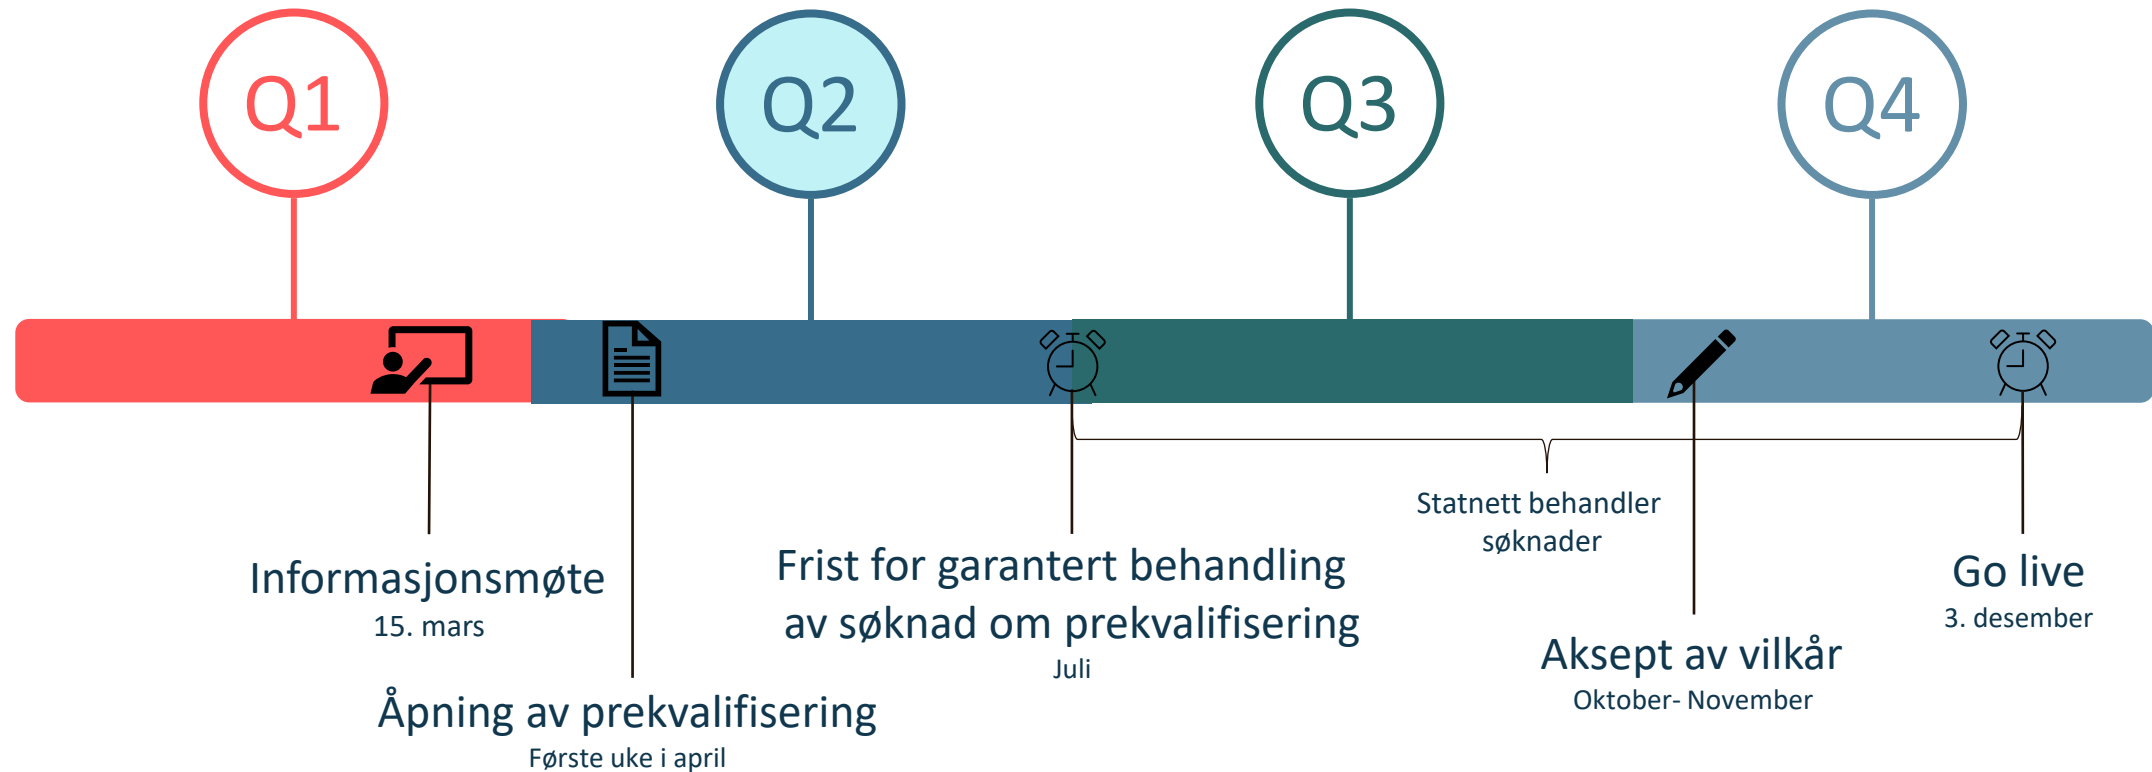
Q1

Q2

Q3

Q4

Statnett behandler søknader

Informasjonsmøte
15. mars

Frist for garantert behandling av søknad om prekvalifisering
Juli

Go live
3. desember

Aksept av vilkår
Oktober- November

Åpning av prekvalifisering
Første uke i april